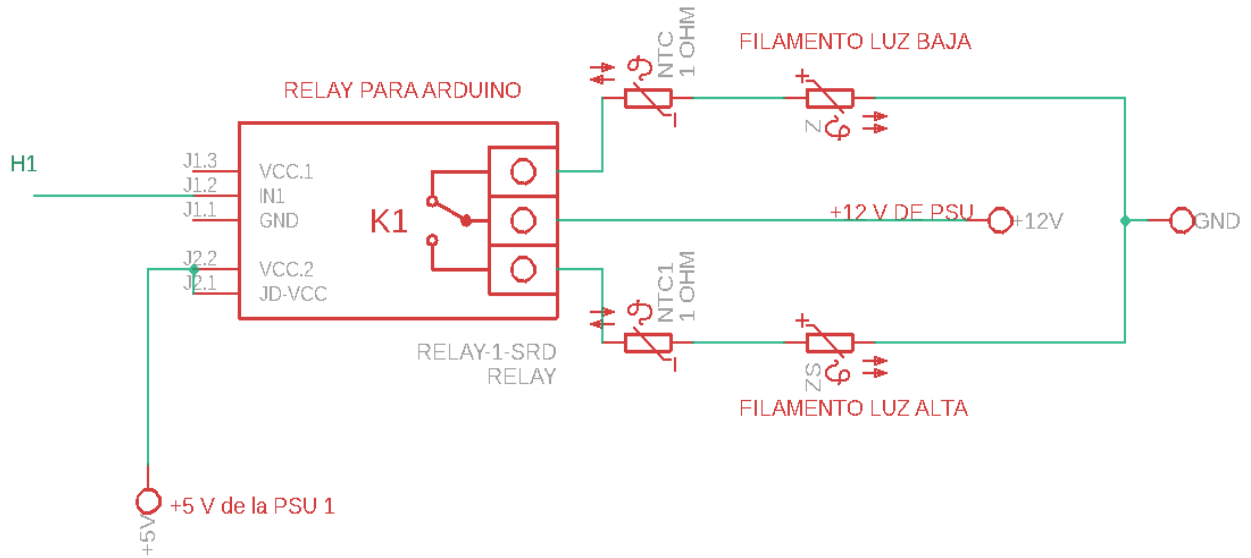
RELAY PARA ARDUINO

NTC
1 OHM

FILAMENTO LUZ BAJA

H1

J1.3
J1.2
J1.1
VCC.1
IN1
GND

K1

J2.2
J2.1
VCC.2
JD-VCC

+12 V DE PSU
+12V
GND

NTC1
1 OHM

RELAY-1-SRD
RELAY

Z
ZS

FILAMENTO LUZ ALTA

+5 V de la PSU 1
+5V